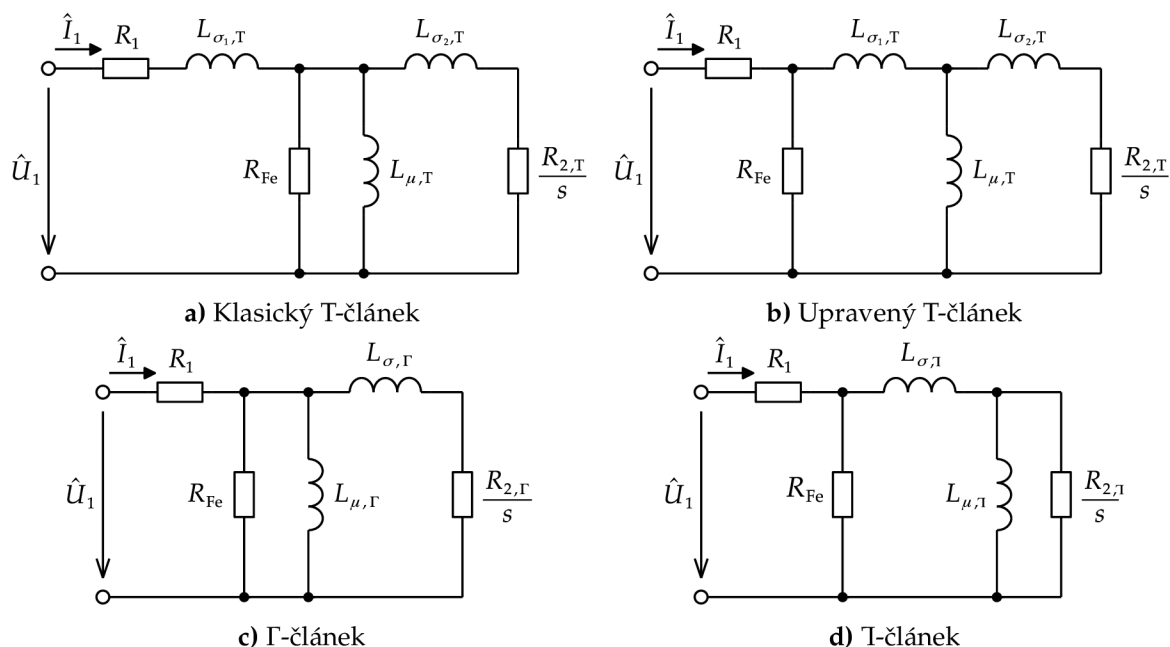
$\hat{I}_1$ $R_1$ $L_{\sigma_1,\mathrm{T}}$ $L_{\sigma_2,\mathrm{T}}$

$\hat{U}_1$ $R_{\mathrm{Fe}}$ $L_{\mu,\mathrm{T}}$ $\frac{R_{2,\mathrm{T}}}{s}$

**a)** Klasický T-článek

$\hat{I}_1$ $R_1$ $L_{\sigma_1,\mathrm{T}}$ $L_{\sigma_2,\mathrm{T}}$

$\hat{U}_1$ $R_{\mathrm{Fe}}$ $L_{\mu,\mathrm{T}}$ $\frac{R_{2,\mathrm{T}}}{s}$

**b)** Upravený T-článek

$\hat{I}_1$ $R_1$ $L_{\sigma,\Gamma}$

$\hat{U}_1$ $R_{\mathrm{Fe}}$ $L_{\mu,\Gamma}$ $\frac{R_{2,\Gamma}}{s}$

**c)** Γ-článek

$\hat{I}_1$ $R_1$ $L_{\sigma,ꓶ}$

$\hat{U}_1$ $R_{\mathrm{Fe}}$ $L_{\mu,ꓶ}$ $\frac{R_{2,ꓶ}}{s}$

**d)** ꓶ-článek